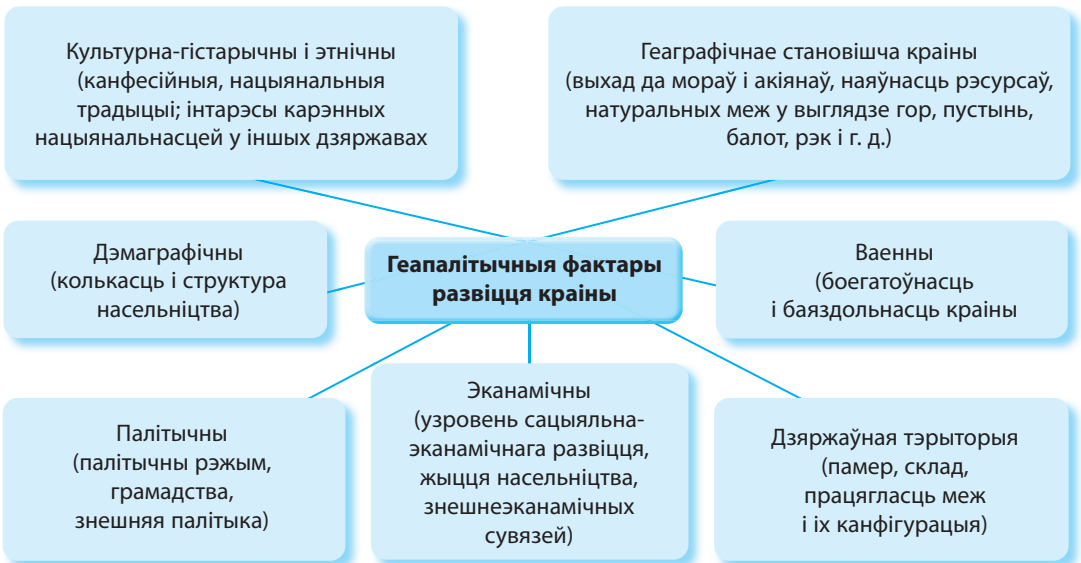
Культурна-гістарычны і этнічны (канфесійныя, нацыянальныя традыцыі; інтарэсы карэнных нацыянальнасцей у іншых дзяржавах

Геаграфічнае становішча краіны (выхад да мораў і акіянаў, наяўнасць рэсурсаў, натуральных меж у выглядзе гор, пустынь, балот, рэк і г. д.)

Дэмаграфічны (колькасць і структура насельніцтва)

Геапалітычныя фактары развіцця краіны

Ваенны (боегатоўнасць і баяздольнасць краіны

Палітычны (палітычны рэжым, грамадства, знешняя палітыка)

Эканамічны (узровень сацыяльна-эканамічнага развіцця, жыцця насельніцтва, знешнеэканамічных сувязей)

Дзяржаўная тэрыторыя (памер, склад, працягласць меж і іх канфігурацыя)